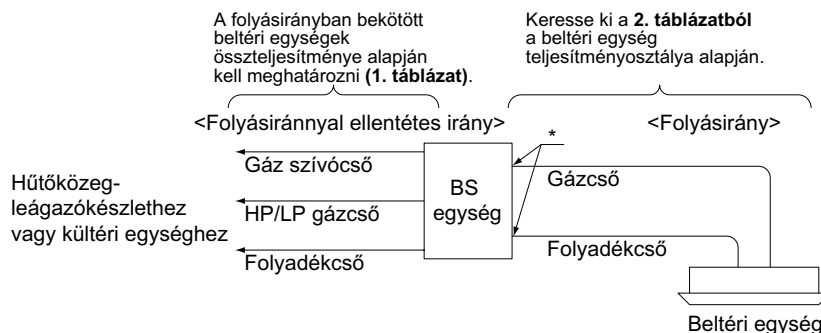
A folyásirányban bekötött beltéri egységek összteljesítménye alapján kell meghatározni **(1. táblázat)**.

Keresse ki a **2. táblázatból** a beltéri egység teljesítményosztálya alapján.

<Folyásiránnyal ellentétes irány>

<Folyásirány>

*

Hűtőközeg-leágazókészlethez vagy kültéri egységhez

Gáz szívócső

HP/LP gázcső

Folyadékcső

BS egység

Gázcső

Folyadékcső

Beltéri egység